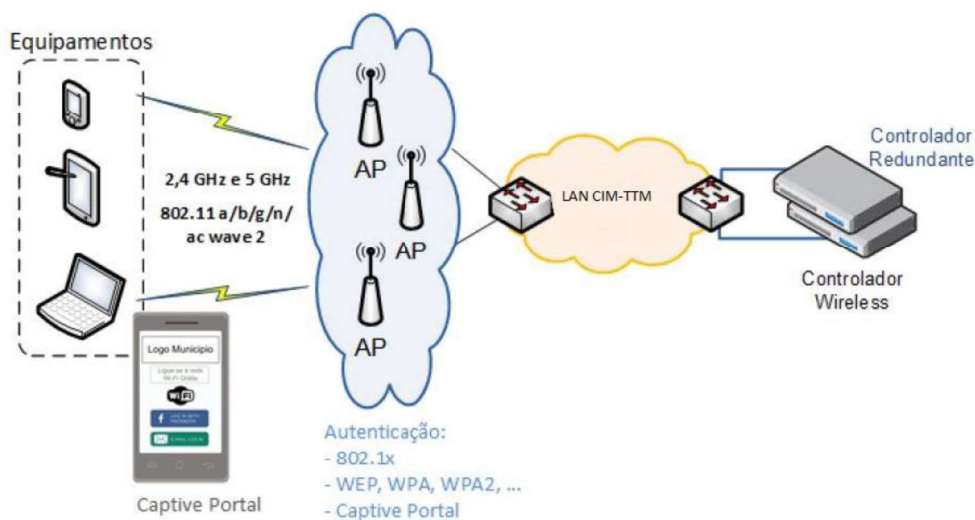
Equipamentos

2,4 GHz e 5 GHz

802.11 a/b/g/n/ ac wave 2

AP

AP

AP

LAN CIM-TTM

Controlador Redundante

Controlador Wireless

Logo Município

Ligue-se à rede Wi-Fi Online

Wi Fi

Log in with Facebook

Email Log in

Captive Portal

Autenticação:
- 802.1x
- WEP, WPA, WPA2, ...
- Captive Portal